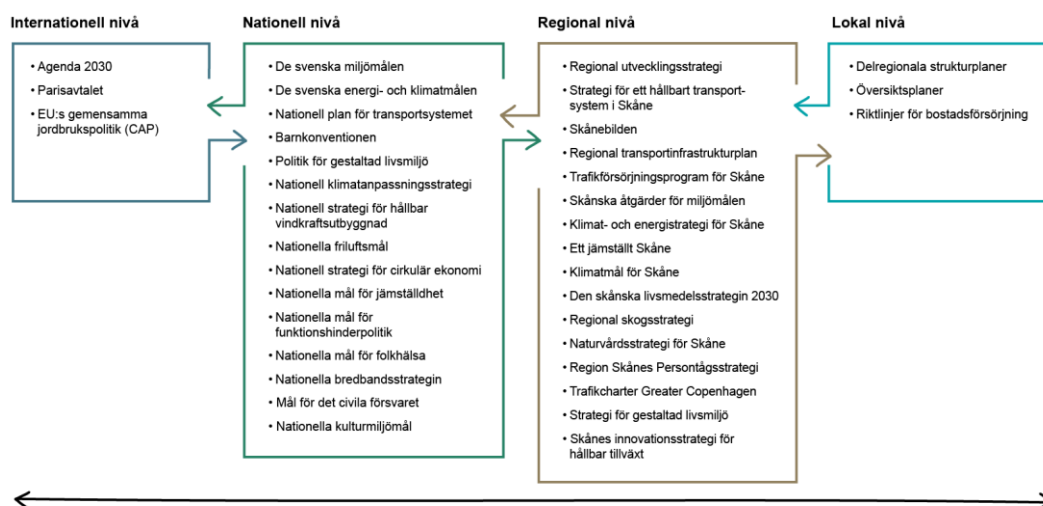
Internationell nivå

• Agenda 2030
• Parisavtalet
• EU:s gemensamma jordbrukspolitik (CAP)

Nationell nivå

• De svenska miljömålen
• De svenska energi- och klimatmålen
• Nationell plan för transportsystemet
• Barnkonventionen
• Politik för gestaltad livsmiljö
• Nationell klimatanpassningsstrategi
• Nationell strategi för hållbar vindkraftsutbyggnad
• Nationella friluftsmål
• Nationell strategi för cirkulär ekonomi
• Nationella mål för jämställdhet
• Nationella mål för funktionshinderpolitik
• Nationella mål för folkhälsa
• Nationella bredbandsstrategin
• Mål för det civila försvaret
• Nationella kulturmiljömål

Regional nivå

• Regional utvecklingsstrategi
• Strategi för ett hållbart transportsystem i Skåne
• Skånebilden
• Regional transportinfrastrukturplan
• Trafikförsörjningsprogram för Skåne
• Skånska åtgärder för miljömålen
• Klimat- och energistrategi för Skåne
• Ett jämställt Skåne
• Klimatmål för Skåne
• Den skånska livsmedelsstrategin 2030
• Regional skogsstrategi
• Naturvårdsstrategi för Skåne
• Region Skånes Persontågsstrategi
• Trafikcharter Greater Copenhagen
• Strategi för gestaltad livsmiljö
• Skånes innovationsstrategi för hållbar tillväxt

Lokal nivå

• Delregionala strukturplaner
• Översiktsplaner
• Riktlinjer för bostadsförsörjning